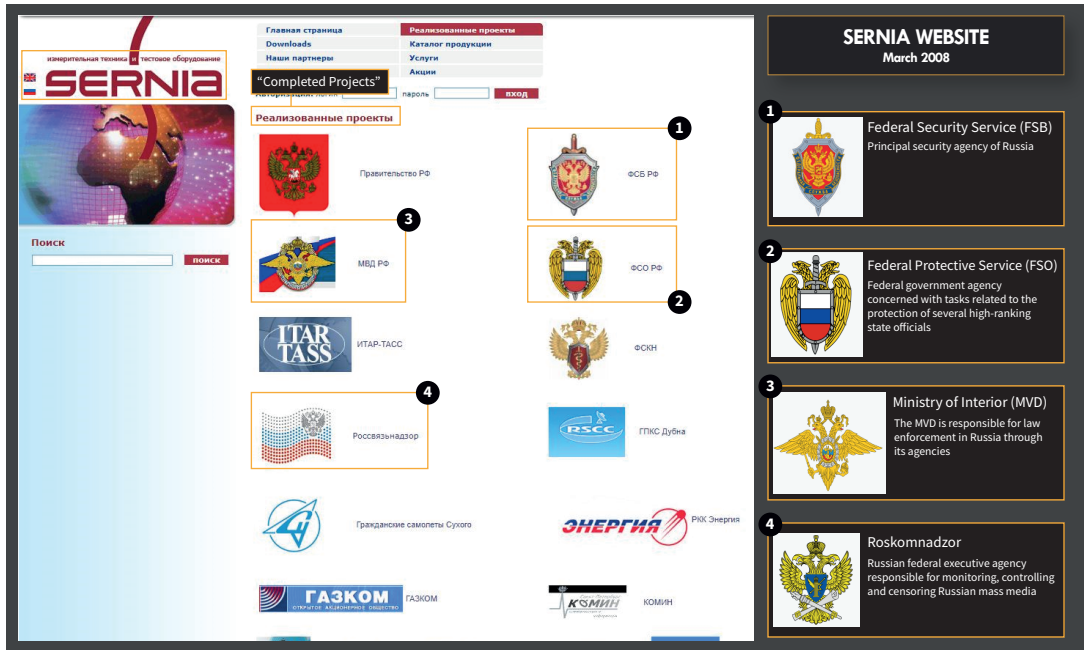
измерительная техника и тестовое оборудование
SERNIA

Главная страница
Downloads
Наши партнеры
Реализованные проекты
Каталог продукции
Услуги
Акции

"Completed Projects"

Авторизация: логин
пароль
вход

Реализованные проекты

Поиск
поиск

Правительство РФ

1
ФСБ РФ

3
МВД РФ

ФСО РФ
2

ITAR TASS
ИТАР-ТАСС

ФСКН

4
Россвязьнадзор

RSCC
ГПКС Дубна

Гражданские самолеты Сухого

ЭНЕРГИЯ
РКК Энергия

ГАЗКОМ
ОТКРЫТОЕ АКЦИОНЕРНОЕ ОБЩЕСТВО
ГАЗКОМ

КОМИН
КОМИН

SERNIA WEBSITE
March 2008

1
Federal Security Service (FSB)
Principal security agency of Russia

2
Federal Protective Service (FSO)
Federal government agency concerned with tasks related to the protection of several high-ranking state officials

3
Ministry of Interior (MVD)
The MVD is responsible for law enforcement in Russia through its agencies

4
Roskomnadzor
Russian federal executive agency responsible for monitoring, controlling and censoring Russian mass media